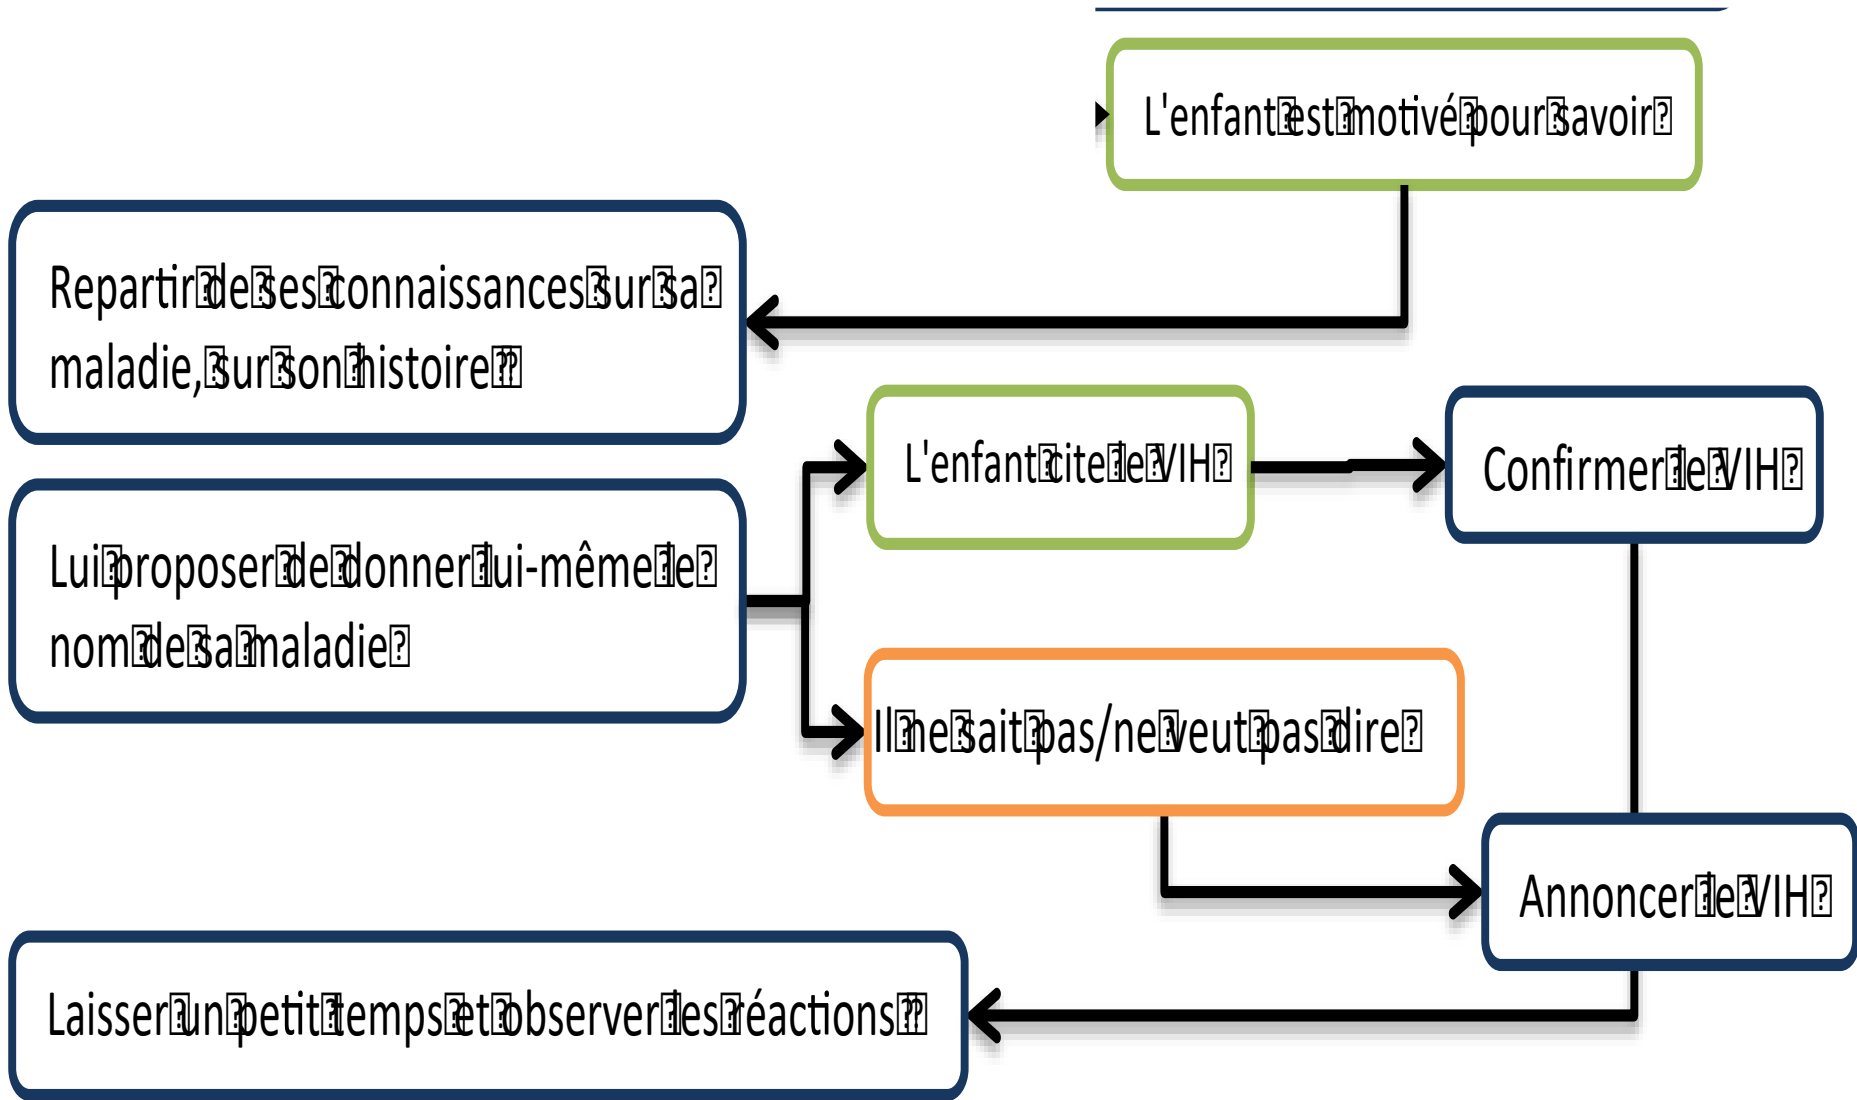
L'enfant est motivé pour savoir

Repartir de ses connaissances sur sa maladie, sur son histoire

L'enfant cite le VIH

Confirmer le VIH

Lui proposer de donner lui-même le nom de sa maladie

Il ne sait pas/ne veut pas dire

Annoncer le VIH

Laisser un petit temps et observer les réactions